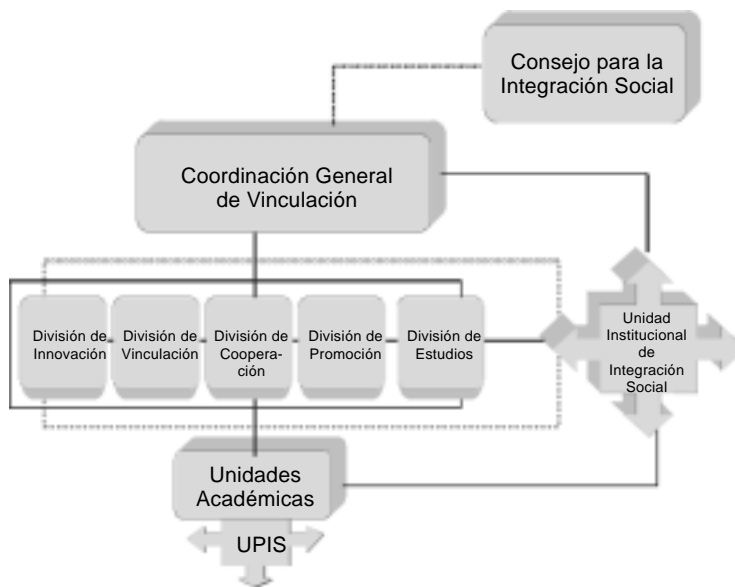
Consejo para la Integración Social

Coordinación General de Vinculación

División de Innovación

División de Vinculación

División de Cooperación

División de Promoción

División de Estudios

Unidad Institucional de Integración Social

Unidades Académicas

UPIS